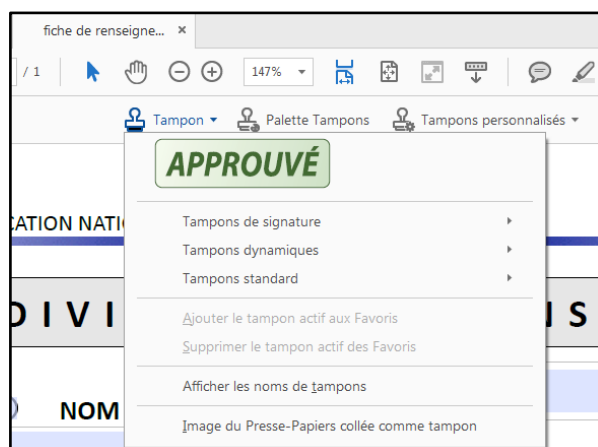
fiche de renseigne... ×

/ 1

147%

Tampon ▾ Palette Tampons Tampons personnalisés ▾

APPROUVÉ

CATION NATI

Tampons de signature ▸

Tampons dynamiques ▸

Tampons standard ▸

D I V I

N S

Ajouter le tampon actif aux Favoris

Supprimer le tampon actif des Favoris

Afficher les noms de tampons

NOM

Image du Presse-Papiers collée comme tampon